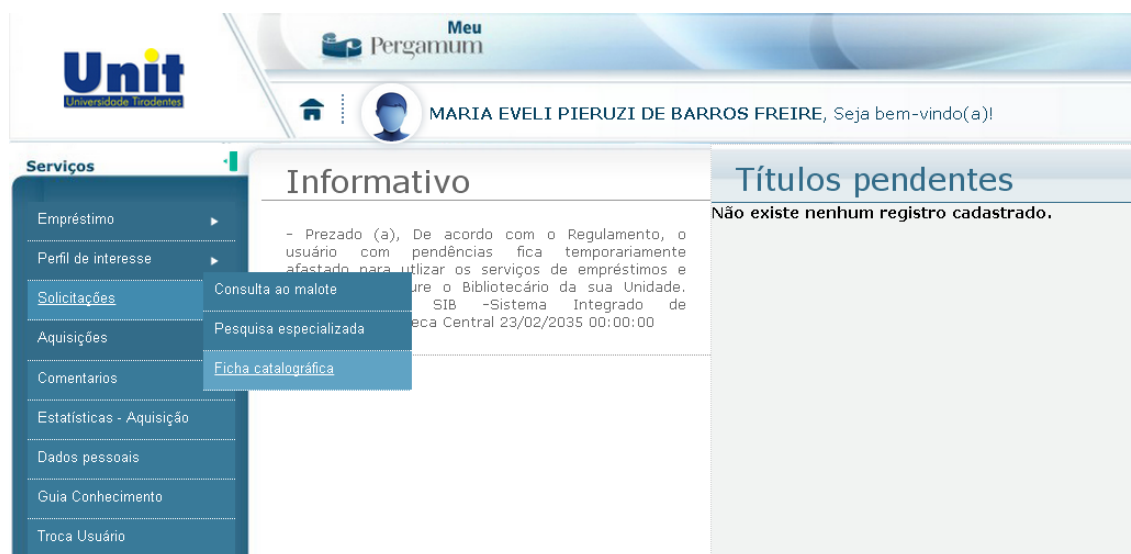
Unit
Universidade Tiradentes

Meu Pergamum

MARIA EVELI PIERUZI DE BARROS FREIRE, Seja bem-vindo(a)!

Serviços

Empréstimo
Perfil de interesse
Solicitações
Aquisições
Comentarios
Estatísticas - Aquisição
Dados pessoais
Guia Conhecimento
Troca Usuário

Consulta ao malote
Pesquisa especializada
Ficha catalográfica

Informativo

- Prezado (a), De acordo com o Regulamento, o usuário com pendências fica temporariamente afastado para utilizar os serviços de empréstimos e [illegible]ure o Bibliotecário da sua Unidade. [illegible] SIB -Sistema Integrado de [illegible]eca Central 23/02/2035 00:00:00

Títulos pendentes

Não existe nenhum registro cadastrado.